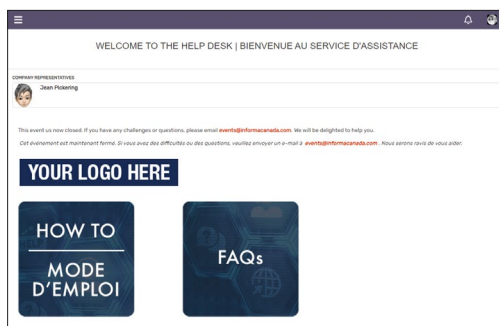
WELCOME TO THE HELP DESK | BIENVENUE AU SERVICE D'ASSISTANCE

COMPANY REPRESENTATIVES

Jean Pickering

This event us now closed. If you have any challenges or questions, please email events@informacanada.com. We will be delighted to help you.

Cet événement est maintenant fermé. Si vous avez des difficultés ou des questions, veuillez envoyer un e-mail à events@informacanada.com . Nous serons ravis de vous aider.

YOUR LOGO HERE

HOW TO

MODE D'EMPLOI

FAQs